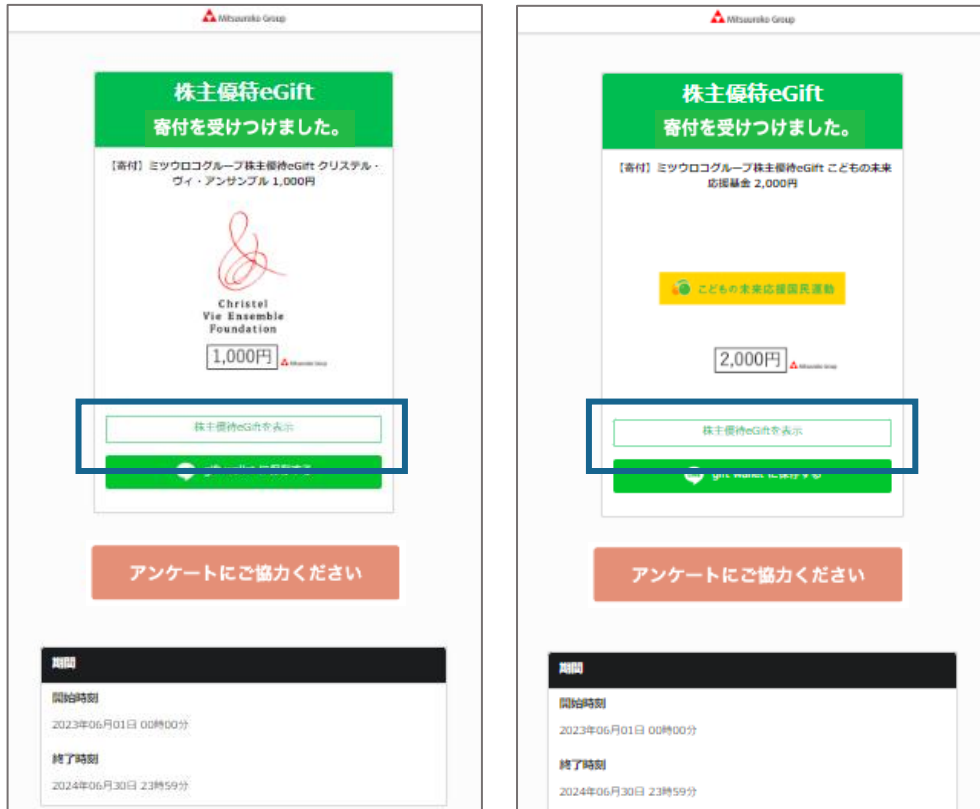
Mitsuuroko Group

株主優待eGift
寄付を受けつけました。

【寄付】ミツウロコグループ株主優待eGift クリステル・ヴィ・アンサンブル 1,000円

Christel Vie Ensemble Foundation

1,000円 Mitsuuroko Group

株主優待eGiftを表示

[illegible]

アンケートにご協力ください

期間

開始時刻
2023年06月01日 00時00分

終了時刻
2024年06月30日 23時59分

Mitsuuroko Group

株主優待eGift
寄付を受けつけました。

【寄付】ミツウロコグループ株主優待eGift こどもの未来応援基金 2,000円

こどもの未来応援国民運動

2,000円 Mitsuuroko Group

株主優待eGiftを表示

gift wallet に保存する

アンケートにご協力ください

期間

開始時刻
2023年06月01日 00時00分

終了時刻
2024年06月30日 23時59分